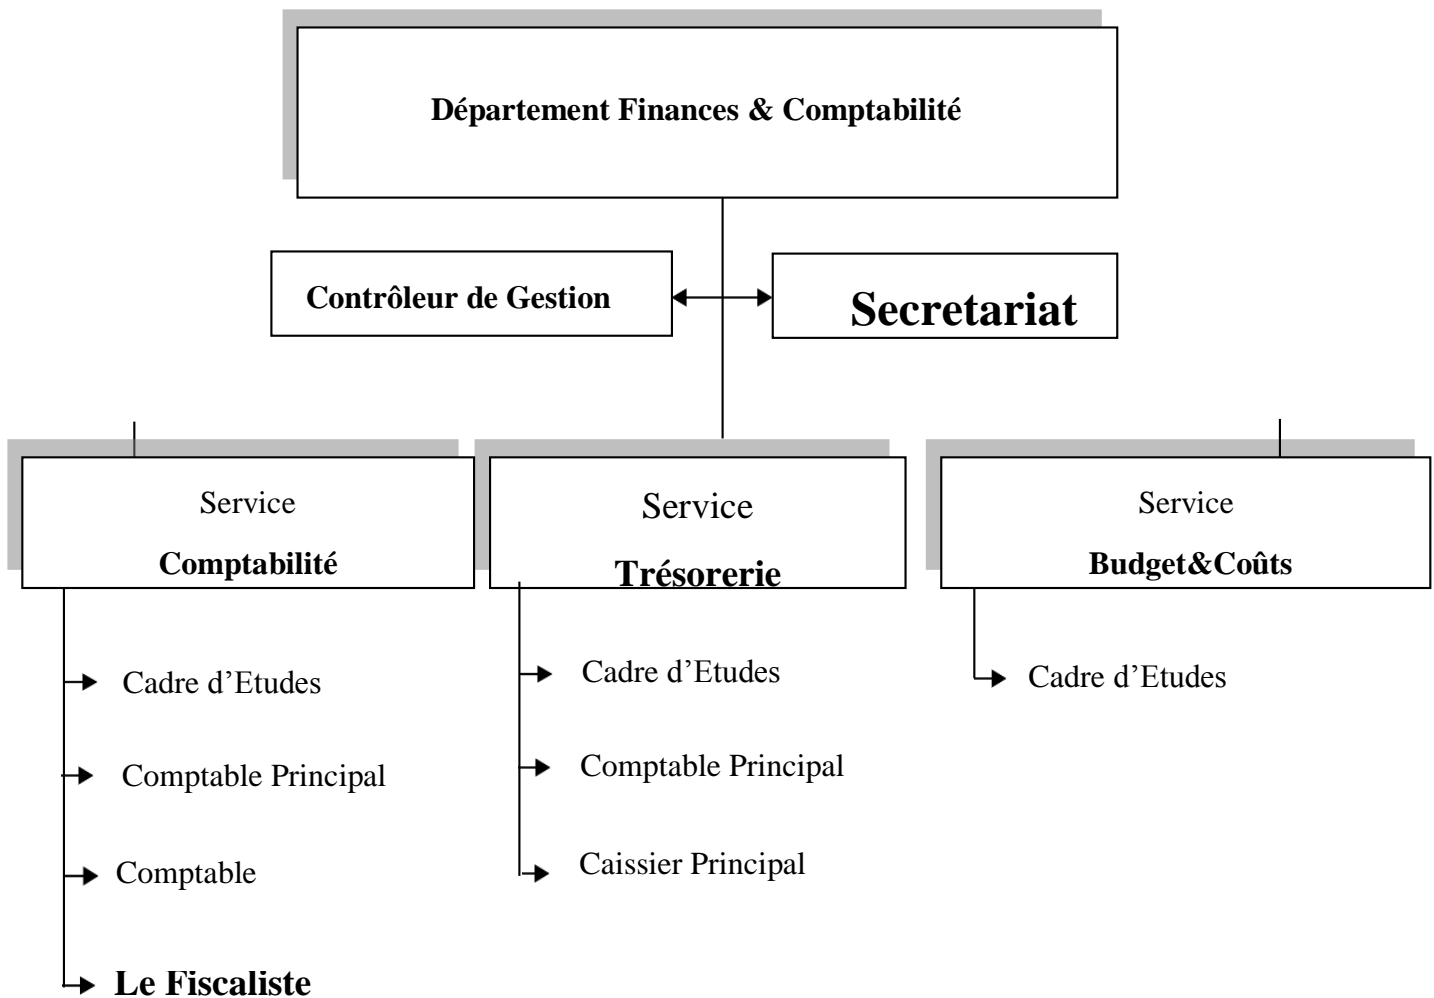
Département Finances & Comptabilité

Contrôleur de Gestion

Secretariat

Service
Comptabilité

Service
Trésorerie

Service
Budget&Coûts

Cadre d'Etudes

Comptable Principal

Comptable

Le Fiscaliste

Cadre d'Etudes

Comptable Principal

Caissier Principal

Cadre d'Etudes